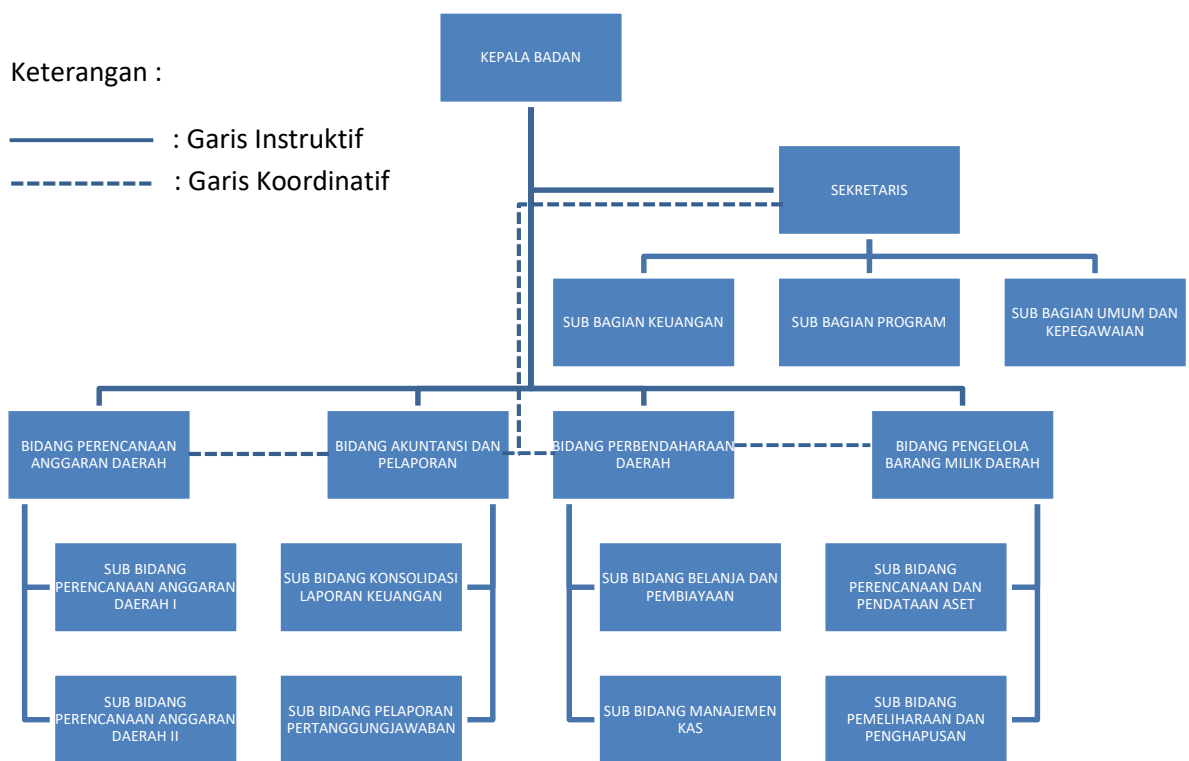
Keterangan :

: Garis Instruktif

: Garis Koordinatif

KEPALA BADAN

SEKRETARIS

SUB BAGIAN KEUANGAN

SUB BAGIAN PROGRAM

SUB BAGIAN UMUM DAN KEPEGAWAIAN

BIDANG PERENCANAAN ANGGARAN DAERAH

BIDANG AKUNTANSI DAN PELAPORAN

BIDANG PERBENDAHARAAN DAERAH

BIDANG PENGELOLA BARANG MILIK DAERAH

SUB BIDANG PERENCANAAN ANGGARAN DAERAH I

SUB BIDANG KONSOLIDASI LAPORAN KEUANGAN

SUB BIDANG BELANJA DAN PEMBIAYAAN

SUB BIDANG PERENCANAAN DAN PENDATAAN ASET

SUB BIDANG PERENCANAAN ANGGARAN DAERAH II

SUB BIDANG PELAPORAN PERTANGGUNGJAWABAN

SUB BIDANG MANAJEMEN KAS

SUB BIDANG PEMELIHARAAN DAN PENGHAPUSAN